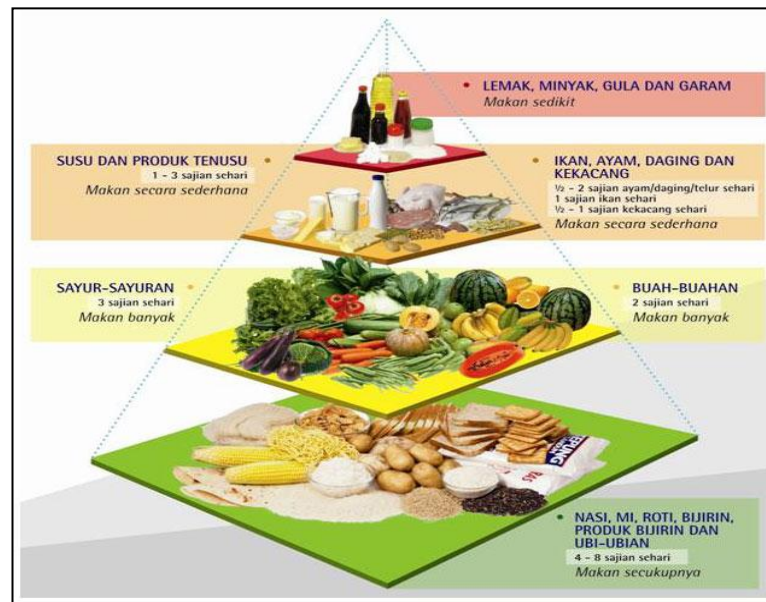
LEMAK, MINYAK, GULA DAN GARAM
Makan sedikit

SUSU DAN PRODUK TENUSU
1 - 3 sajian sehari
Makan secara sederhana

IKAN, AYAM, DAGING DAN KEKACANG
½ - 2 sajian ayam/daging/telur sehari
1 sajian ikan sehari
½ - 1 sajian kekacang sehari
Makan secara sederhana

SAYUR-SAYURAN
3 sajian sehari
Makan banyak

BUAH-BUAHAN
2 sajian sehari
Makan banyak

NASI, MI, ROTI, BIJIRIN, PRODUK BIJIRIN DAN UBI-UBIAN
4 - 8 sajian sehari
Makan secukupnya